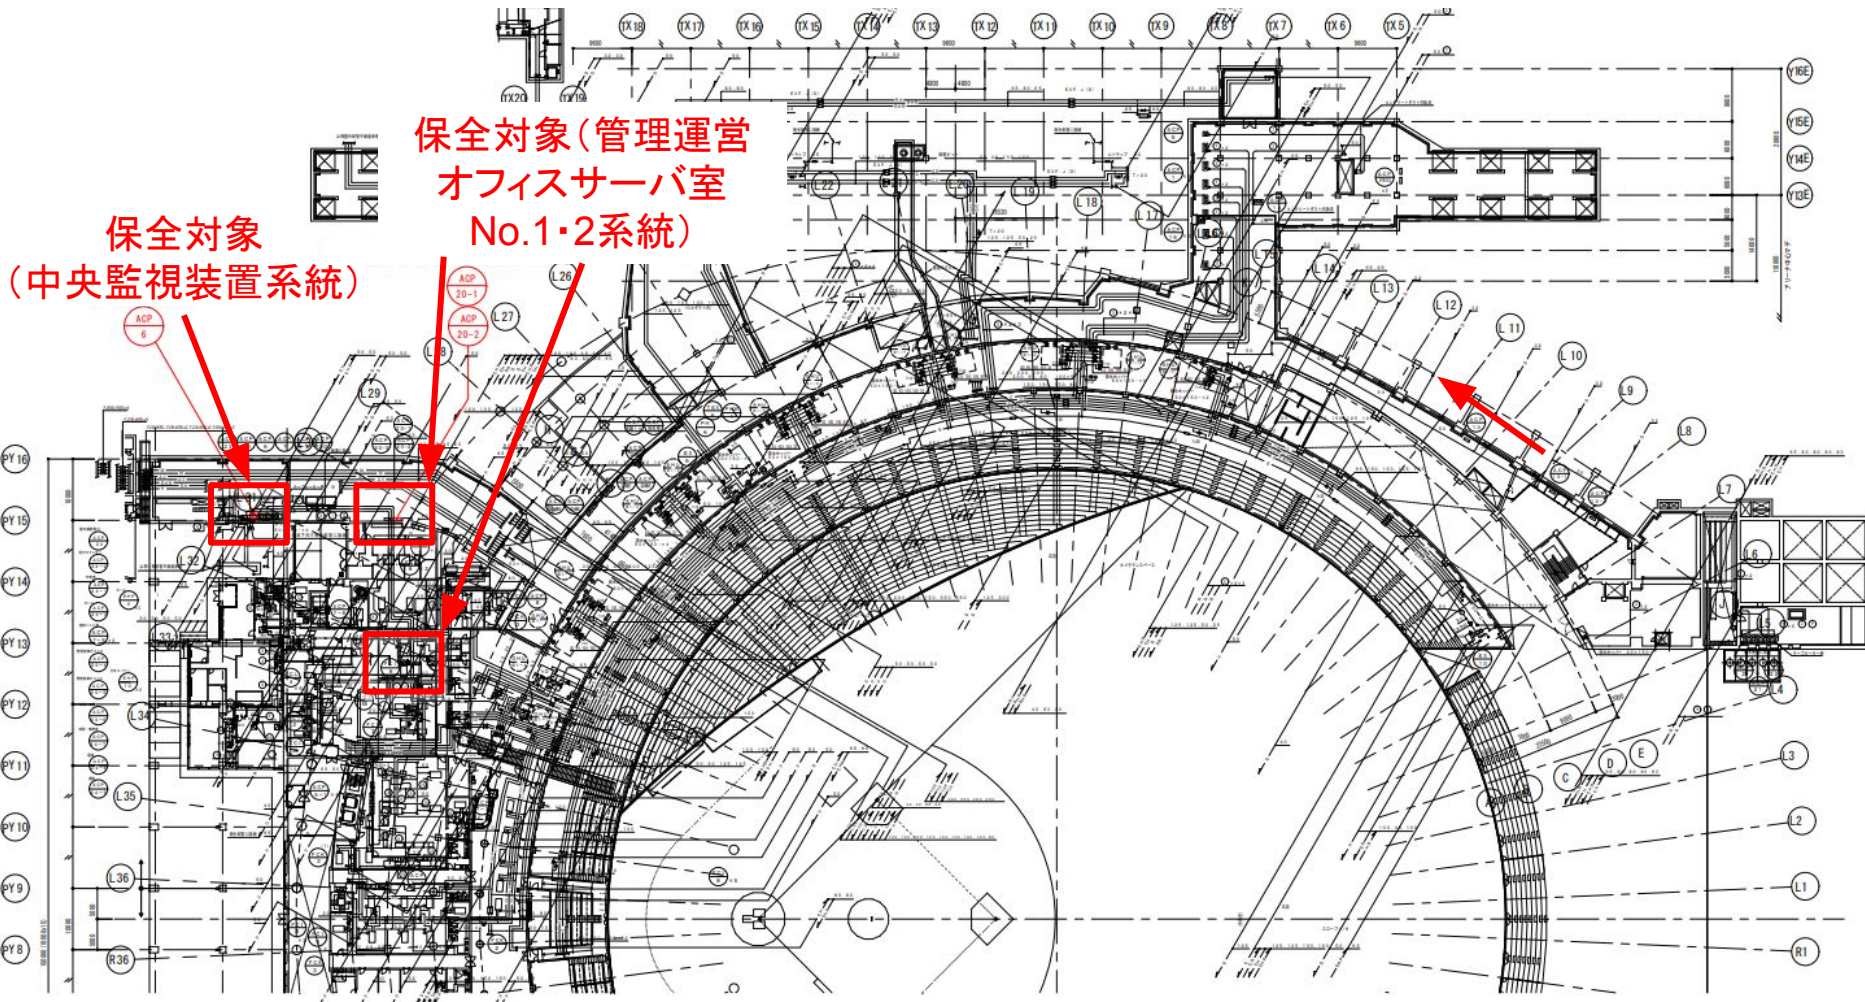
保全対象（管理運営オフィスサーバ室 No.1・2系統）

保全対象（中央監視装置系統）

ACP 6

ACP 20-1

ACP 20-2

TX18 TX17 TX16 TX15 TX14 TX13 TX12 TX11 TX10 TX9 TX8 TX7 TX6 TX5

TX20 TX19

Y16E Y15E Y14E Y13E

L22 L21 L20 L19 L18 L17 L16 L15 L14 L13 L12 L11 L10 L9 L8 L7 L6 L5 L4 L3 L2 L1 R1

L26 L27 L28 L29 L32 L33 L34 L35 L36 R36

PY16 PY15 PY14 PY13 PY12 PY11 PY10 PY9 PY8

C D E